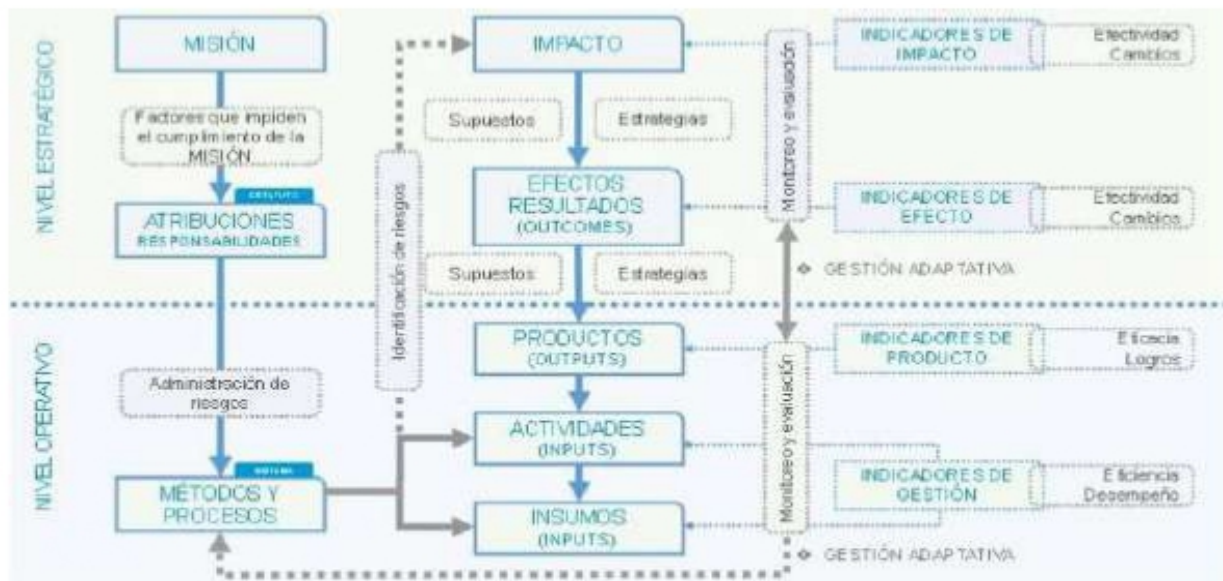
NIVEL ESTRATÉGICO

MISIÓN

Factores que impiden el cumplimiento de la MISIÓN

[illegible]

ATRIBUCIONES RESPONSABILIDADES

IMPACTO

Supuestos

Estrategias

EFECTOS RESULTADOS (OUTCOMES)

Supuestos

Estrategias

Identificación de riesgos

Monitoreo y evaluación

INDICADORES DE IMPACTO

Efectividad Cambios

INDICADORES DE EFECTO

Efectividad Cambios

GESTIÓN ADAPTATIVA

NIVEL OPERATIVO

Administración de riesgos

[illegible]

MÉTODOS Y PROCESOS

PRODUCTOS (OUTPUTS)

ACTIVIDADES (INPUTS)

INSUMOS (INPUTS)

Monitoreo y evaluación

INDICADORES DE PRODUCTO

Eficacia Logros

INDICADORES DE GESTIÓN

Eficiencia Desempeño

GESTIÓN ADAPTATIVA